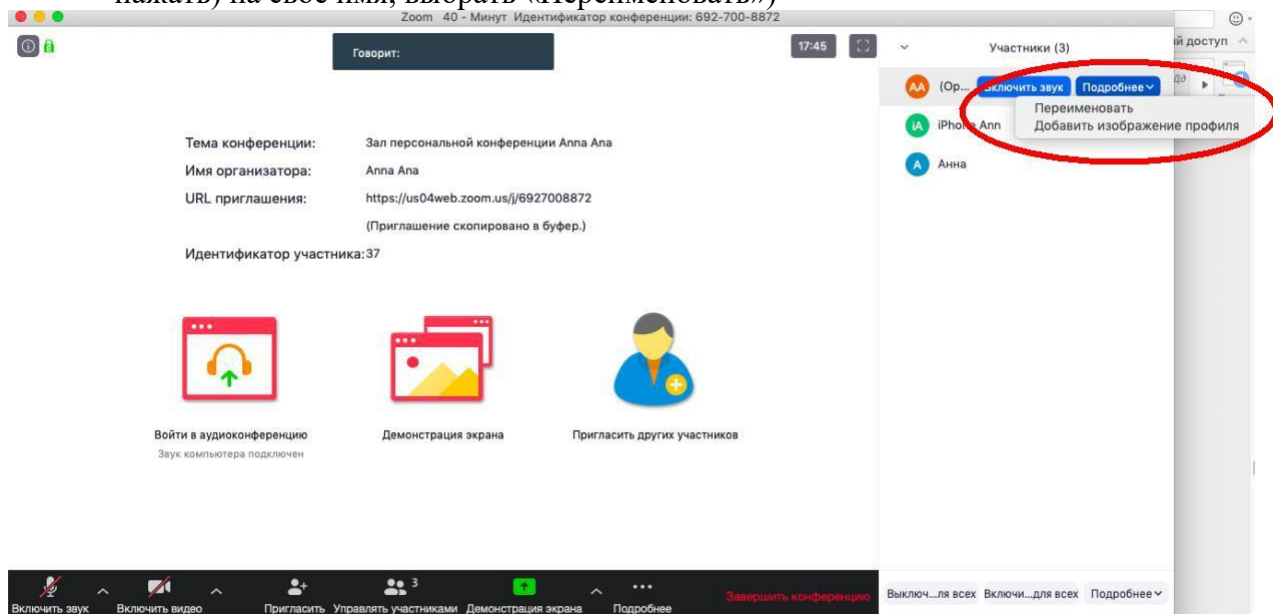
нажать) на свое имя, выбрать «Переименовать»)

Zoom 40 - Минут Идентификатор конференции: 692-700-8872

Говорит:

17:45

Участники (3)

й доступ

AA (Ор... Включить звук Подробнее

Переименовать
Добавить изображение профиля

iA iPhone Ann

A Анна

Тема конференции: Зал персональной конференции Anna Ana

Имя организатора: Anna Ana

URL приглашения: https://us04web.zoom.us/j/6927008872

(Приглашение скопировано в буфер.)

Идентификатор участника: 37

Войти в аудиоконференцию
Звук компьютера подключен

Демонстрация экрана

Пригласить других участников

Включить звук Включить видео Пригласить Управлять участниками 3 Демонстрация экрана Подробнее Завершить конференцию

Выключ...ля всех Включи...для всех Подробнее